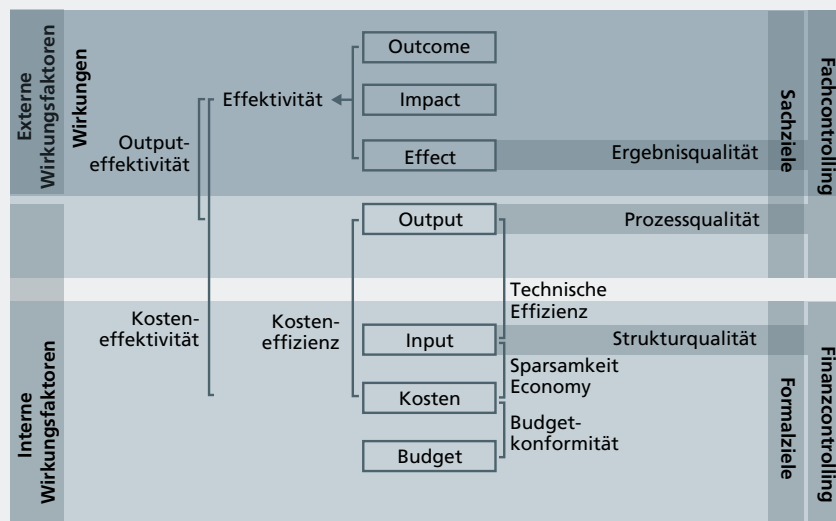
Externe Wirkungsfaktoren

Wirkungen

Outputeffektivität

Effektivität

Outcome

Impact

Effect

Ergebnisqualität

Sachziele

Fachcontrolling

Output

Prozessqualität

Technische Effizienz

Kosteneffektivität

Kosteneffizienz

Input

Strukturqualität

Sparsamkeit Economy

Kosten

Budgetkonformität

Budget

Interne Wirkungsfaktoren

Formalziele

Finanzcontrolling